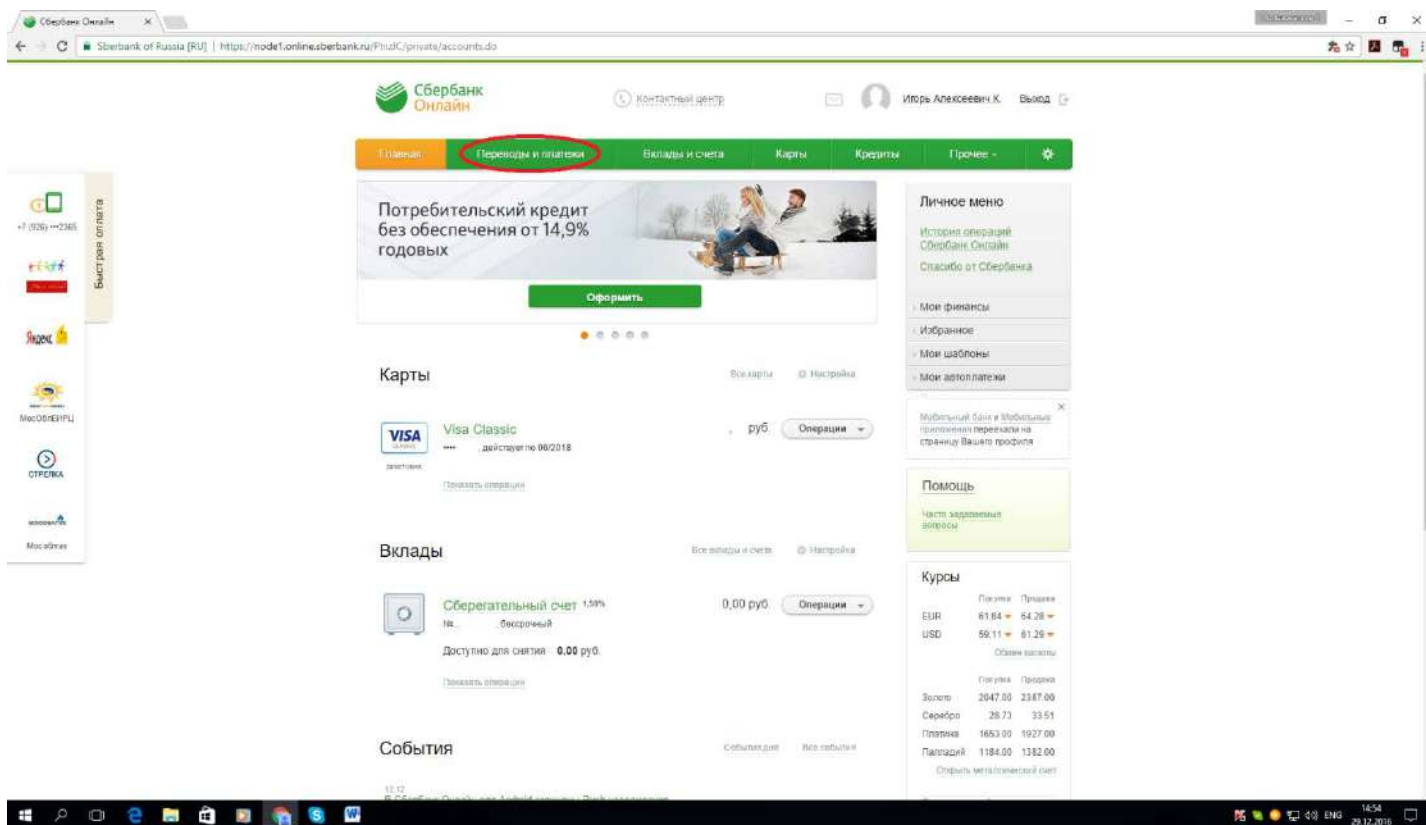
Сбербанк Онлайн ×

Sberbank of Russia [RU] | https://node1.online.sberbank.ru/PhizIC/private/accounts.do

Сбербанк Онлайн

Контактный центр

Игорь Алексеевич К. Выход

Главная | Переводы и платежи | Вклады и счета | Карты | Кредиты | Прочее | 

Быстрая оплата

+7 (926) •••2365

Яндекс

МосОблЕИРЦ

СТРЕЛКА

МосОблгаз

Потребительский кредит без обеспечения от 14,9% годовых

Оформить

Личное меню

История операций Сбербанк Онлайн

Спасибо от Сбербанка

Мои финансы

Избранное

Мои шаблоны

Мои автоплатежи

Мобильный банк и Мобильные приложения переехали на страницу Вашего профиля

Карты

Все карты | Настройка

VISA

Visa Classic

•••• действует по 06/2018

руб. Операции

Показать операции

Помощь

Часто задаваемые вопросы

Вклады

Все вклады и счета | Настройка

Сберегательный счет 1,50%

№ бессрочный

0,00 руб. Операции

Доступно для снятия 0.00 руб.

Показать операции

Курсы

| | Покупка | Продажа |
|---|---|---|
| EUR | 61.84 | 64.28 |
| USD | 59.11 | 61.29 |

Обмен валюты

| | Покупка | Продажа |
|---|---|---|
| Золото | 2047.00 | 2387.00 |
| Серебро | 28.73 | 33.51 |
| Платина | 1653.00 | 1927.00 |
| Палладий | 1184.00 | 1382.00 |

Открыть металлический счет

События

События | Все события

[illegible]

ENG 14:54 29.12.2016